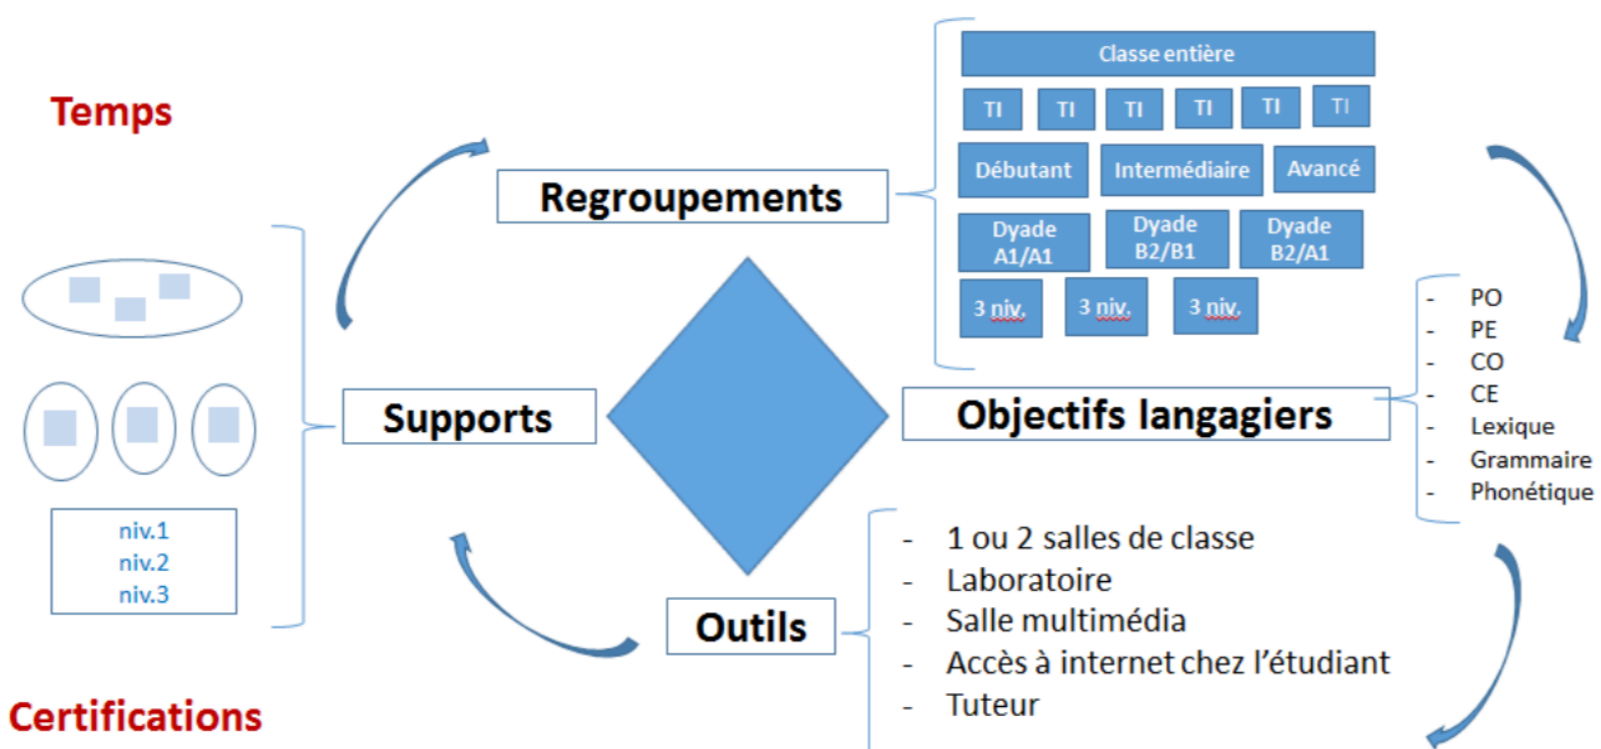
Temps

Regroupements

Classe entière

| TI | TI | TI | TI | TI | TI |

Débutant
Intermédiaire
Avancé

Dyade A1/A1
Dyade B2/B1
Dyade B2/A1

3 niv.
3 niv.
3 niv.

Supports

niv.1
niv.2
niv.3

Objectifs langagiers

- PO
- PE
- CO
- CE
- Lexique
- Grammaire
- Phonétique

Outils

- 1 ou 2 salles de classe
- Laboratoire
- Salle multimédia
- Accès à internet chez l'étudiant
- Tuteur

Certifications